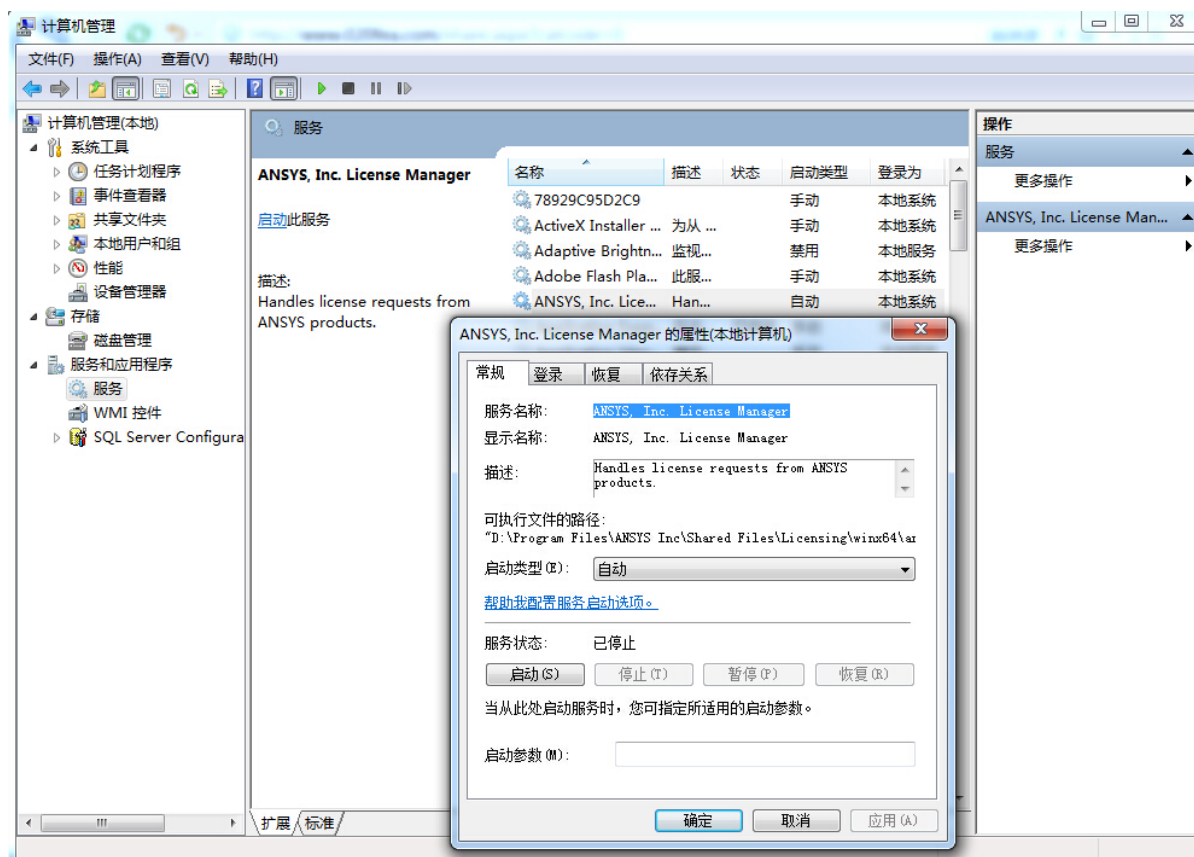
计算机管理
文件(F) 操作(A) 查看(V) 帮助(H)

计算机管理(本地)
系统工具
任务计划程序
事件查看器
共享文件夹
本地用户和组
性能
设备管理器
存储
磁盘管理
服务和应用程序
服务
WMI 控件
SQL Server Configura

服务
ANSYS, Inc. License Manager
启动此服务
描述:
Handles license requests from ANSYS products.

| 名称 | 描述 | 状态 | 启动类型 | 登录为 |
|---|---|---|---|---|
| 78929C95D2C9 | | | 手动 | 本地系统 |
| ActiveX Installer ... | 为从 ... | | 手动 | 本地系统 |
| Adaptive Brightn... | 监视... | | 禁用 | 本地服务 |
| Adobe Flash Pla... | 此服... | | 手动 | 本地系统 |
| ANSYS, Inc. Lice... | Han... | | 自动 | 本地系统 |

扩展 标准

操作
服务
更多操作
ANSYS, Inc. License Man...
更多操作

ANSYS, Inc. License Manager 的属性(本地计算机)
常规 登录 恢复 依存关系
服务名称: ANSYS, Inc. License Manager
显示名称: ANSYS, Inc. License Manager
描述: Handles license requests from ANSYS products.
可执行文件的路径:
"D:\Program Files\ANSYS Inc\Shared Files\Licensing\winx64\a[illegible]
启动类型(E): 自动
帮助我配置服务启动选项。
服务状态: 已停止
启动(S) 停止(T) 暂停(P) 恢复(R)
当从此处启动服务时，您可指定所适用的启动参数。
启动参数(M):
确定 取消 应用(A)